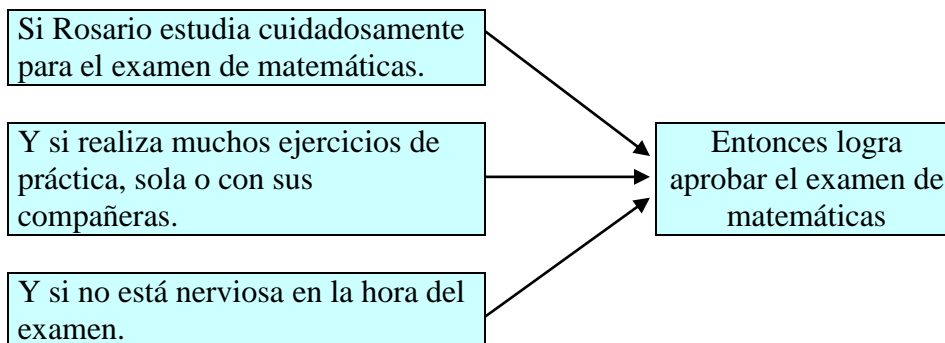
Si Rosario estudia cuidadosamente para el examen de matemáticas.

Y si realiza muchos ejercicios de práctica, sola o con sus compañeras.

Y si no está nerviosa en la hora del examen.

Entonces logra aprobar el examen de matemáticas